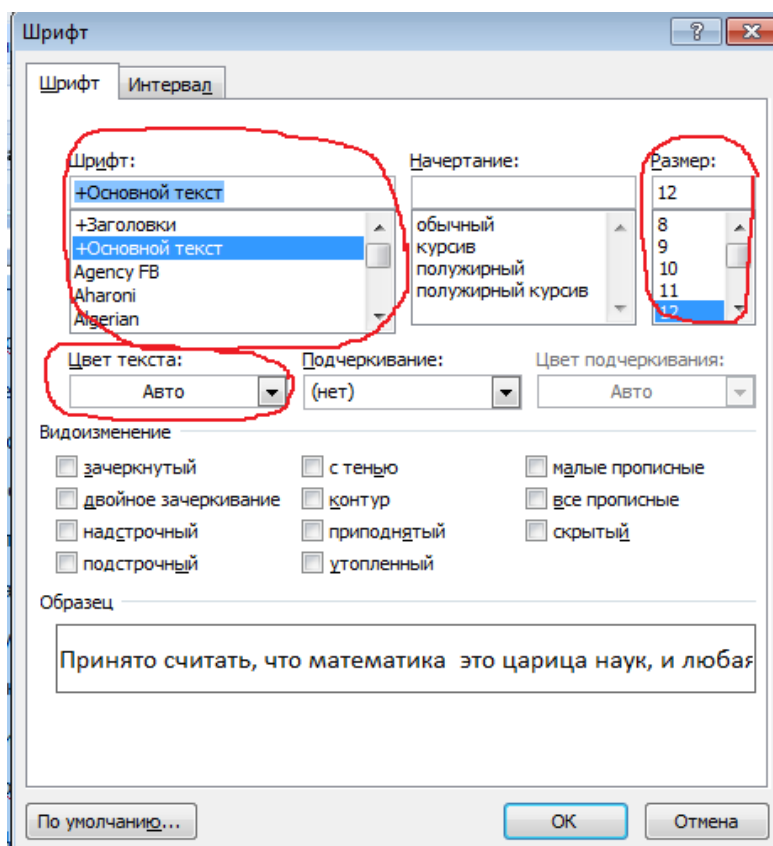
Шрифт

? X

Шрифт | Интервал

Шрифт:
+Основной текст
+Заголовки
+Основной текст
Agency FB
Aharoni
Algerian

Начертание:
обычный
курсив
полужирный
полужирный курсив

Размер:
12
8
9
10
11
12

Цвет текста:
Авто

Подчеркивание:
(нет)

Цвет подчеркивания:
Авто

Видоизменение

зачеркнутый
двойное зачеркивание
надстрочный
подстрочный
с тенью
контур
приподнятый
утопленный
малые прописные
все прописные
скрытый

Образец

Принято считать, что математика это царица наук, и любая

По умолчанию...

OK

Отмена